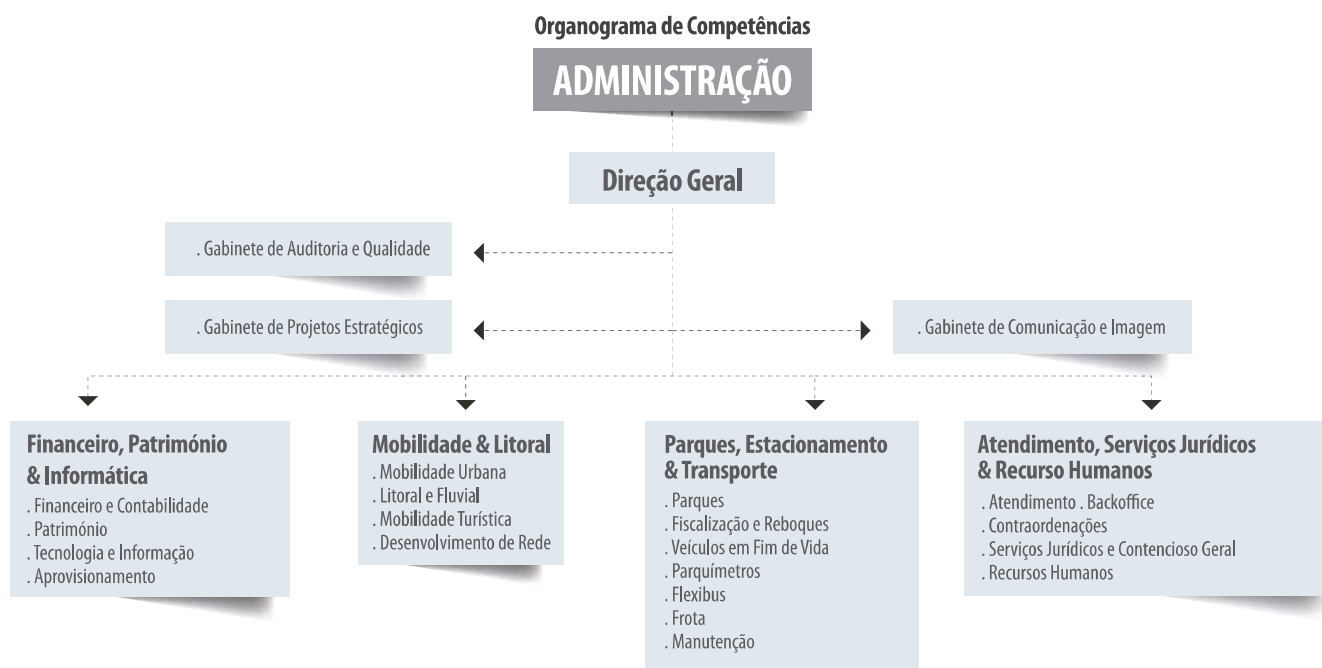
Organograma de Competências

ADMINISTRAÇÃO

Direção Geral

. Gabinete de Auditoria e Qualidade

. Gabinete de Projetos Estratégicos

. Gabinete de Comunicação e Imagem

Financeiro, Património & Informática
. Financeiro e Contabilidade
. Património
. Tecnologia e Informação
. Aprovisionamento

Mobilidade & Litoral
. Mobilidade Urbana
. Litoral e Fluvial
. Mobilidade Turística
. Desenvolvimento de Rede

Parques, Estacionamento & Transporte
. Parques
. Fiscalização e Reboques
. Veículos em Fim de Vida
. Parquímetros
. Flexibus
. Frota
. Manutenção

Atendimento, Serviços Jurídicos & Recurso Humanos
. Atendimento . Backoffice
. Contraordenações
. Serviços Jurídicos e Contencioso Geral
. Recursos Humanos